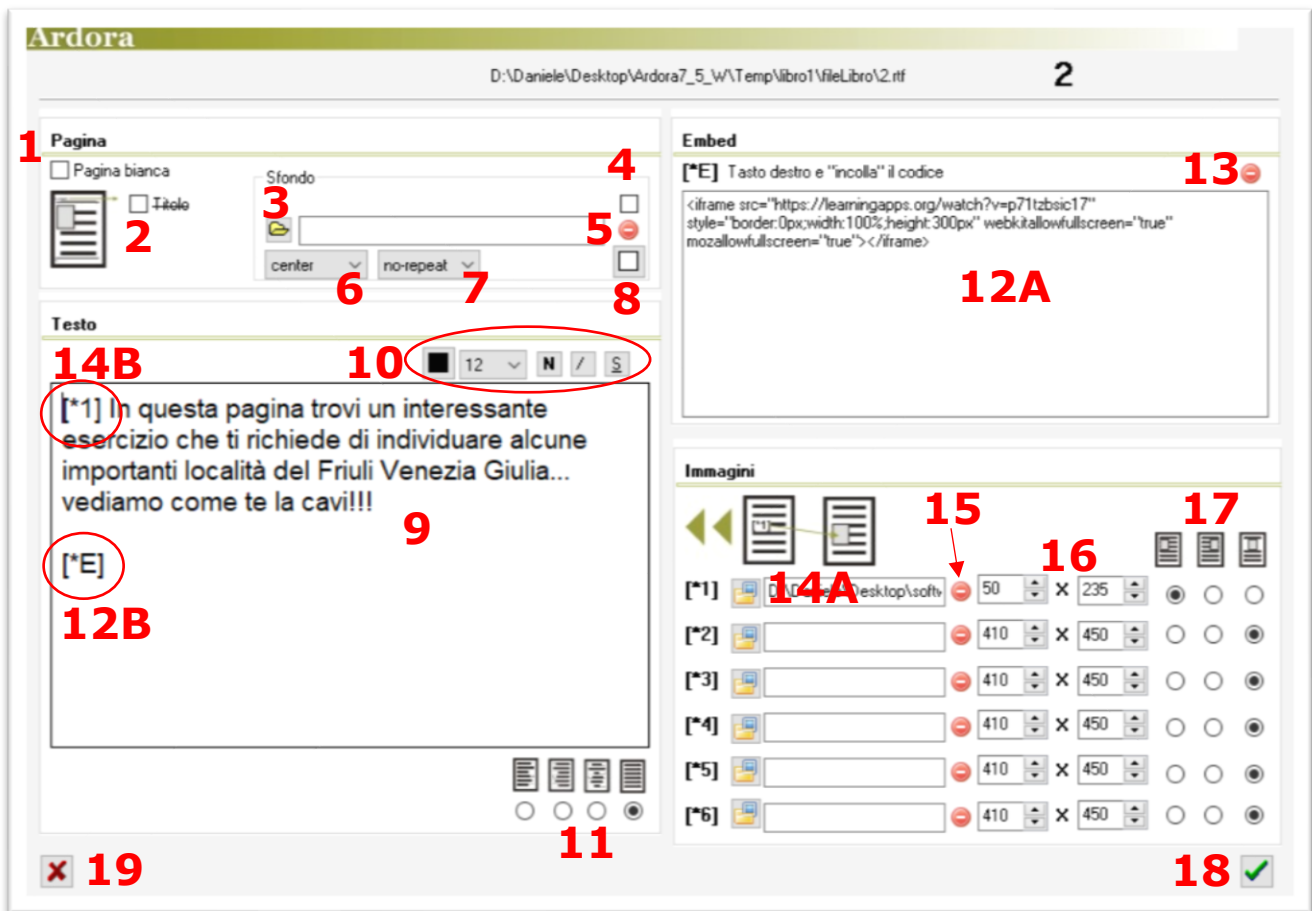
Ardora

D:\Daniele\Desktop\Ardora7_5_W\Temp\libro1\fileLibro\2.rtf

2

Pagina

1

Pagina bianca

Titolo

2

Sfondo

3

4

5

center

no-repeat

6

7

8

Testo

14B

10

12

N

/

S

[*1] In questa pagina trovi un interessante esercizio che ti richiede di individuare alcune importanti località del Friuli Venezia Giulia... vediamo come te la cavi!!!

9

[*E]

12B

11

Embed

[*E] Tasto destro e "incolla" il codice

13

<iframe src="https://learningapps.org/watch?v=p71tzbsic17" style="border:0px;width:100%;height:300px" webkitallowfullscreen="true" mozallowfullscreen="true"></iframe>

12A

Immagini

15

16

17

[*1]

[*1] D:\Daniele\Desktop\softv

14A

50 X 235

[*2] 410 X 450

[*3] 410 X 450

[*4] 410 X 450

[*5] 410 X 450

[*6] 410 X 450

19

18